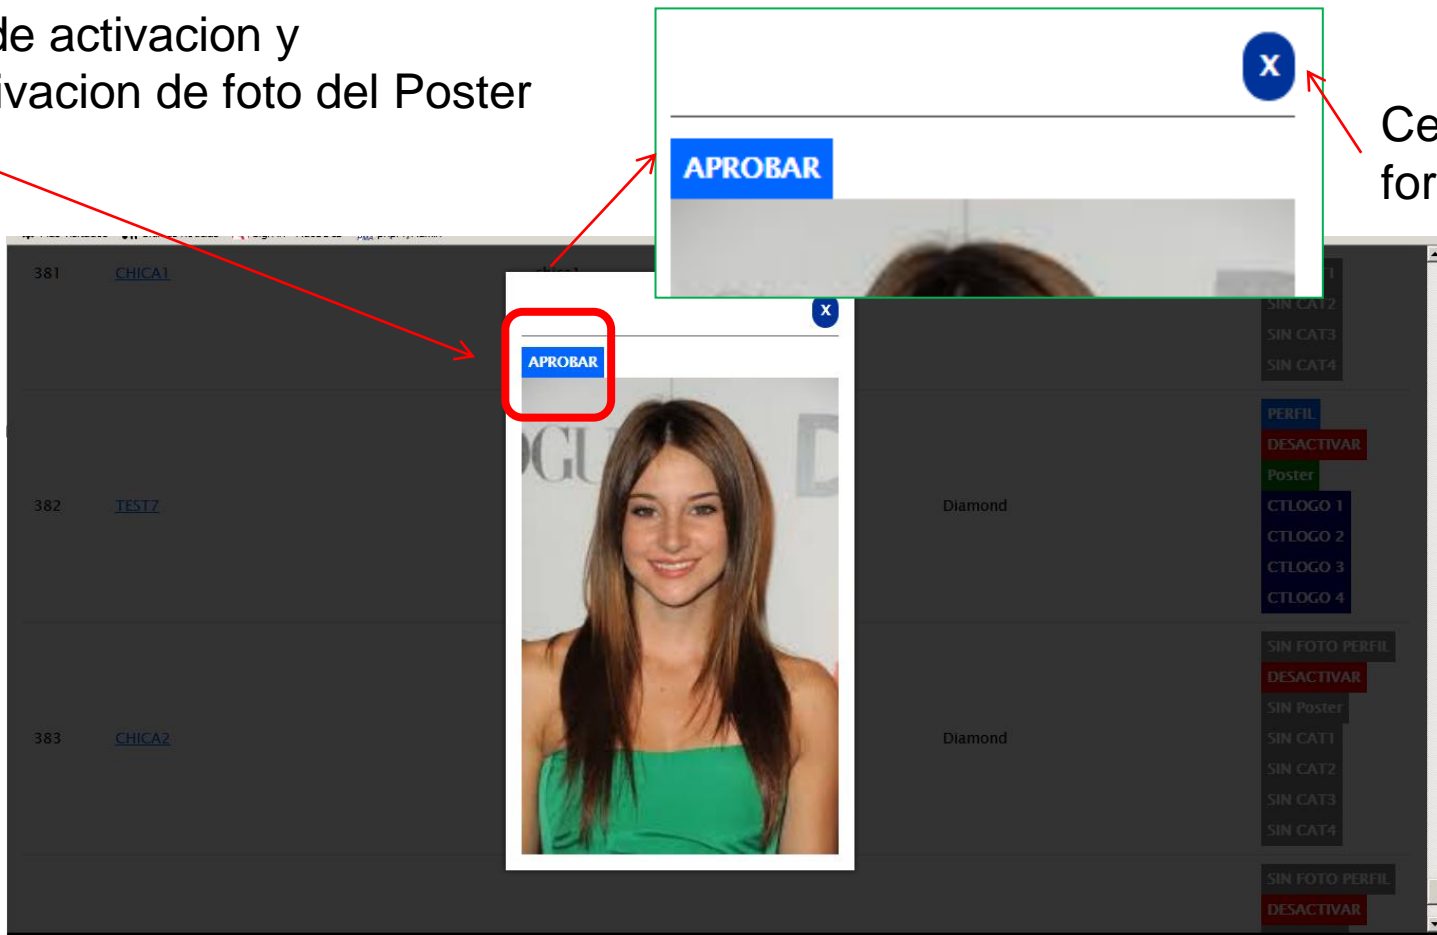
de activacion y
ivacion de foto del Poster

x

APROBAR

Ce
for

381 CHICA1

x

APROBAR

SIN CAT2
SIN CAT3
SIN CAT4

382 TEST7 Diamond

PERFIL
DESACTIVAR
Poster
CTLOGO 1
CTLOGO 2
CTLOGO 3
CTLOGO 4

383 CHICA2 Diamond

SIN FOTO PERFIL
DESACTIVAR
SIN Poster
SIN CAT1
SIN CAT2
SIN CAT3
SIN CAT4

SIN FOTO PERFIL
DESACTIVAR